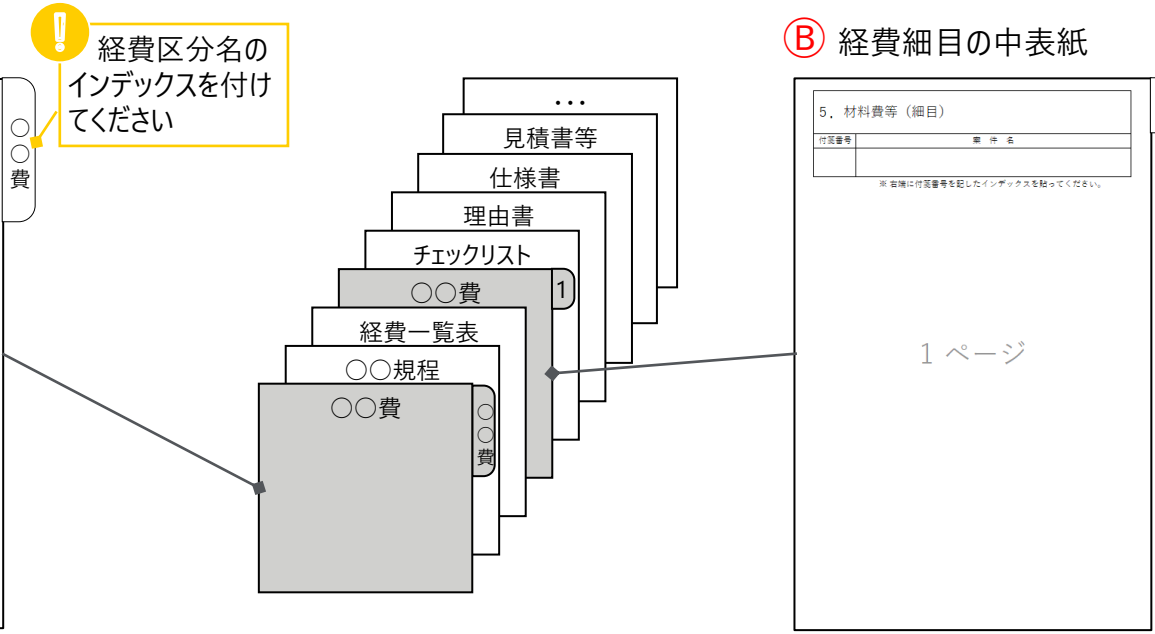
!

経費区分名のインデックスを付けてください

○○費

・・・

見積書等

仕様書

理由書

チェックリスト

○○費

1

経費一覧表

○○規程

○○費

○○費

Ⓑ 経費細目の中表紙

5．材料費等（細目）

| 付箋番号 | 案　件　名 |
|---|---|
| | |

※ 右端に付箋番号を記したインデックスを貼ってください。

1 ページ